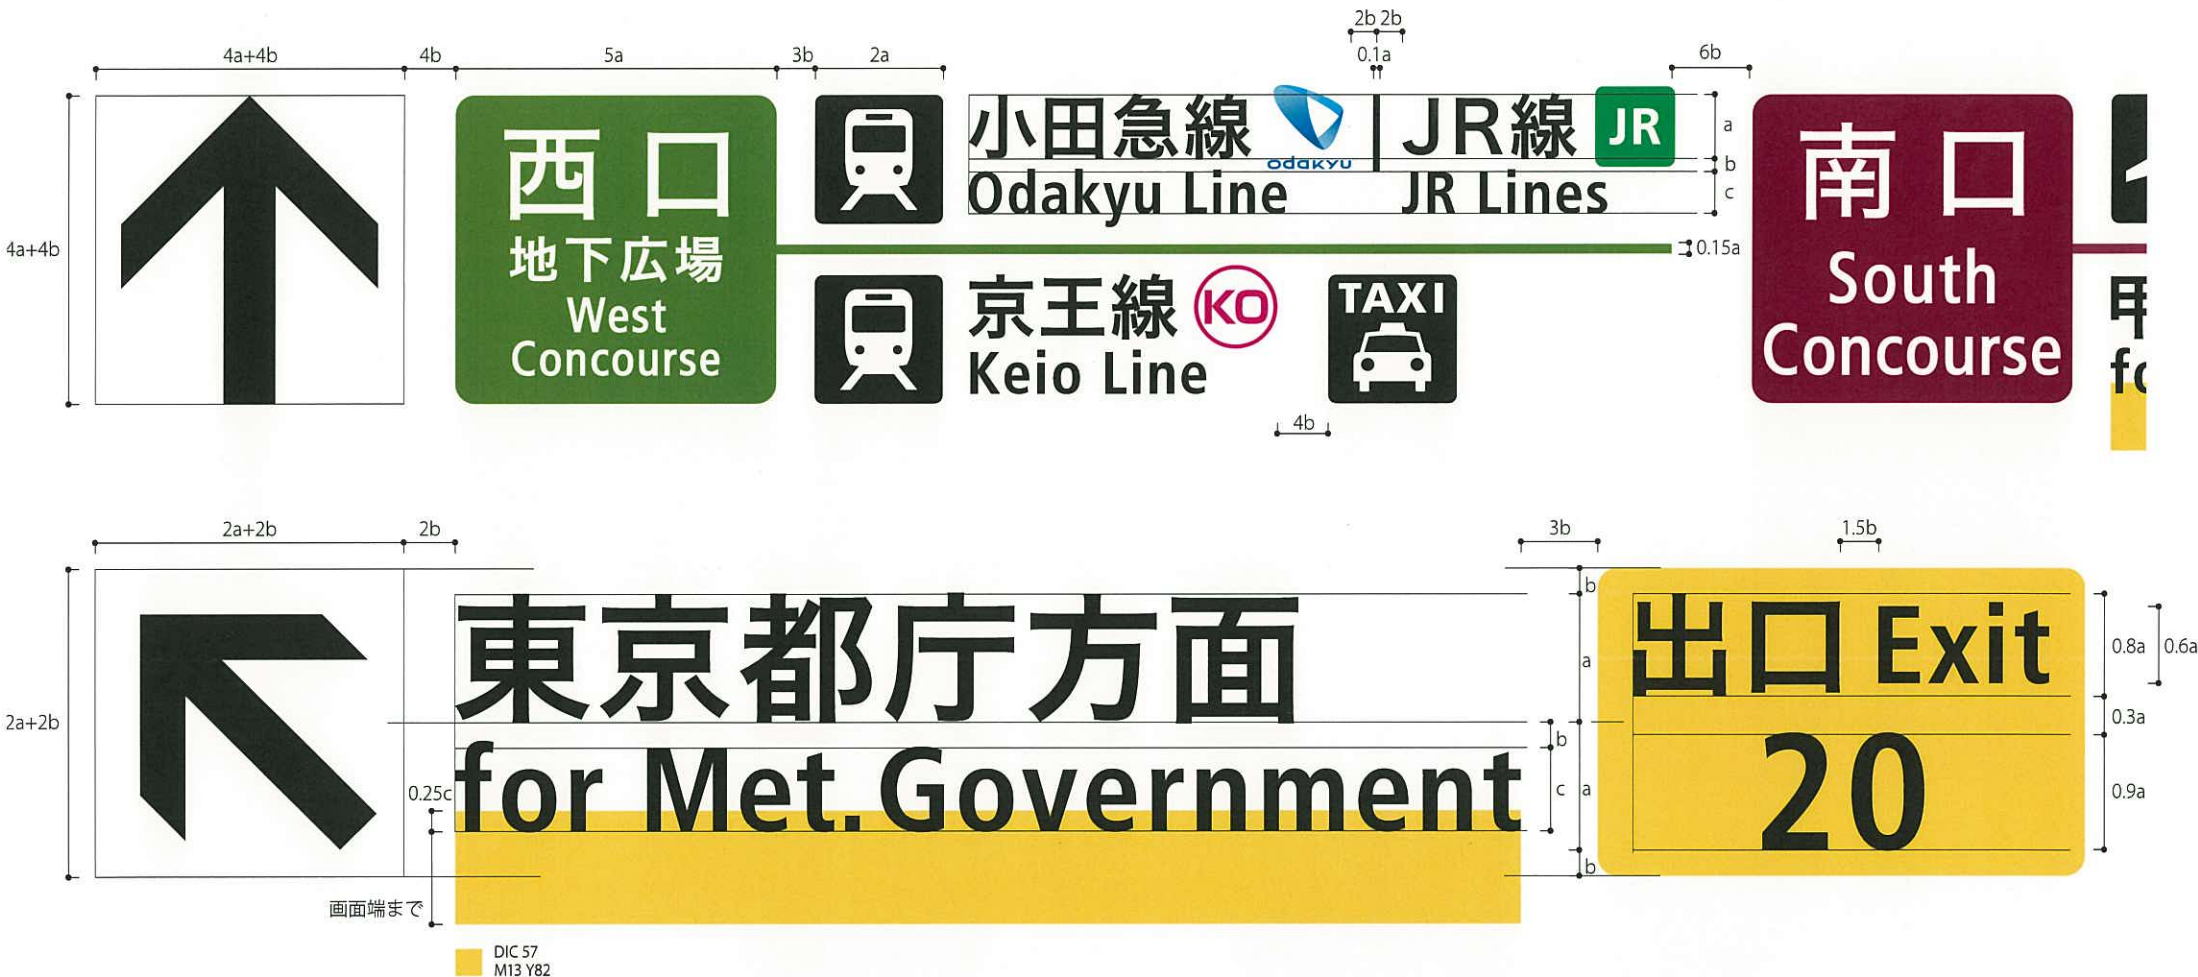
2b 2b
4a+4b 4b 5a 3b 2a 0.1a 6b

4a+4b

西口
地下広場
West
Concourse

小田急線 odakyu | JR線 JR
Odakyu Line JR Lines

a
b
c

0.15a

京王線 KO
Keio Line

TAXI

4b

南口
South
Concourse

甲
fc

2a+2b 2b 3b 1.5b

2a+2b

東京都庁方面
for Met.Government

0.25c

画面端まで

b
a
b
c a
b

出口 Exit
20

0.8a 0.6a
0.3a
0.9a

DIC 57
M13 Y82